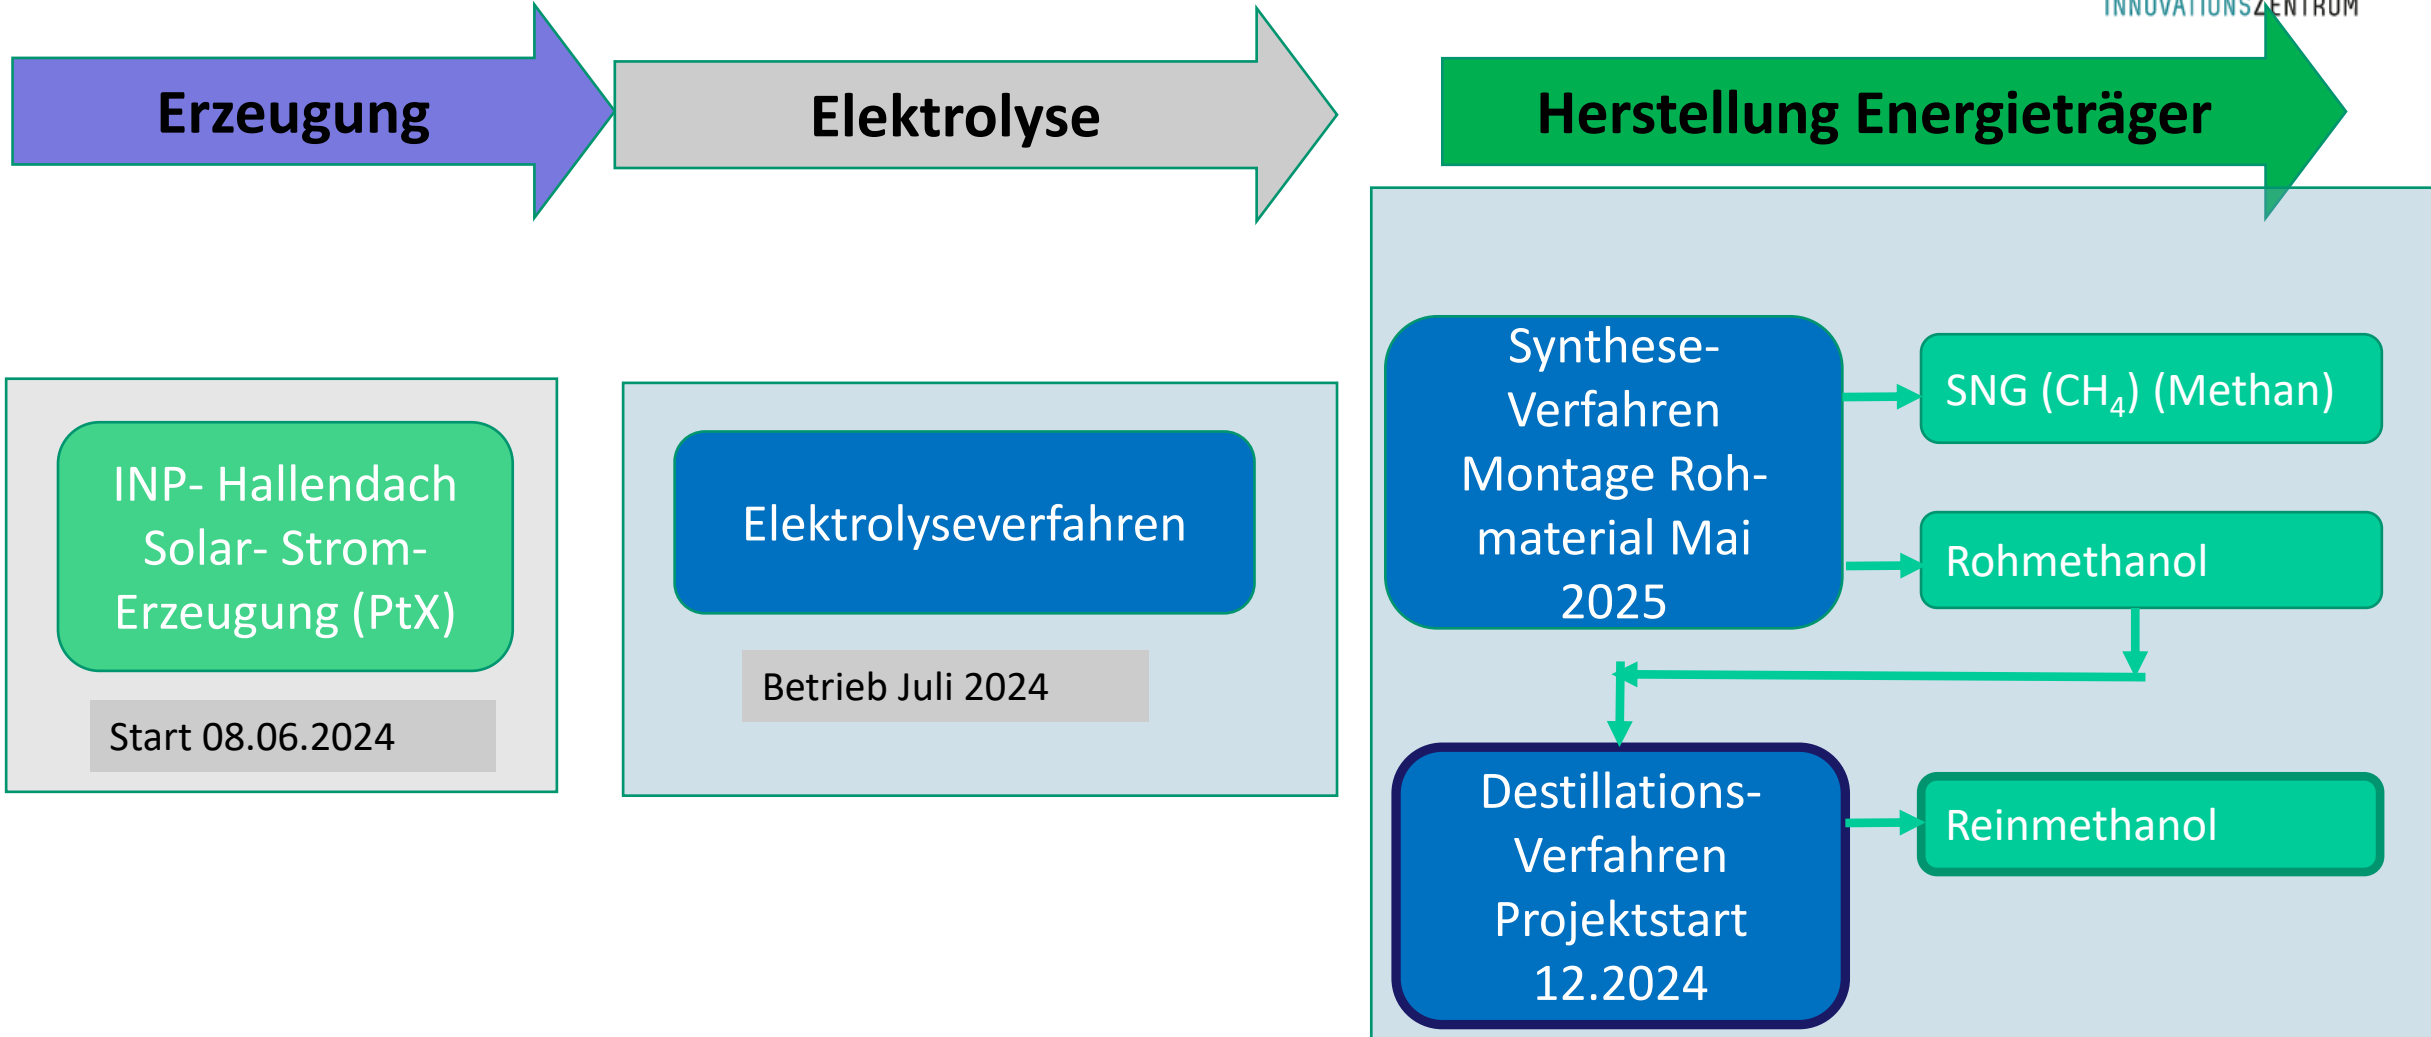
INNOVATIONSZENTRUM

Erzeugung

Elektrolyse

Herstellung Energieträger

INP- Hallendach Solar- Strom-Erzeugung (PtX)

Start 08.06.2024

Elektrolyseverfahren

Betrieb Juli 2024

Synthese-Verfahren Montage Roh-material Mai 2025

SNG ($CH_4$) (Methan)

Rohmethanol

Destillations-Verfahren Projektstart 12.2024

Reinmethanol